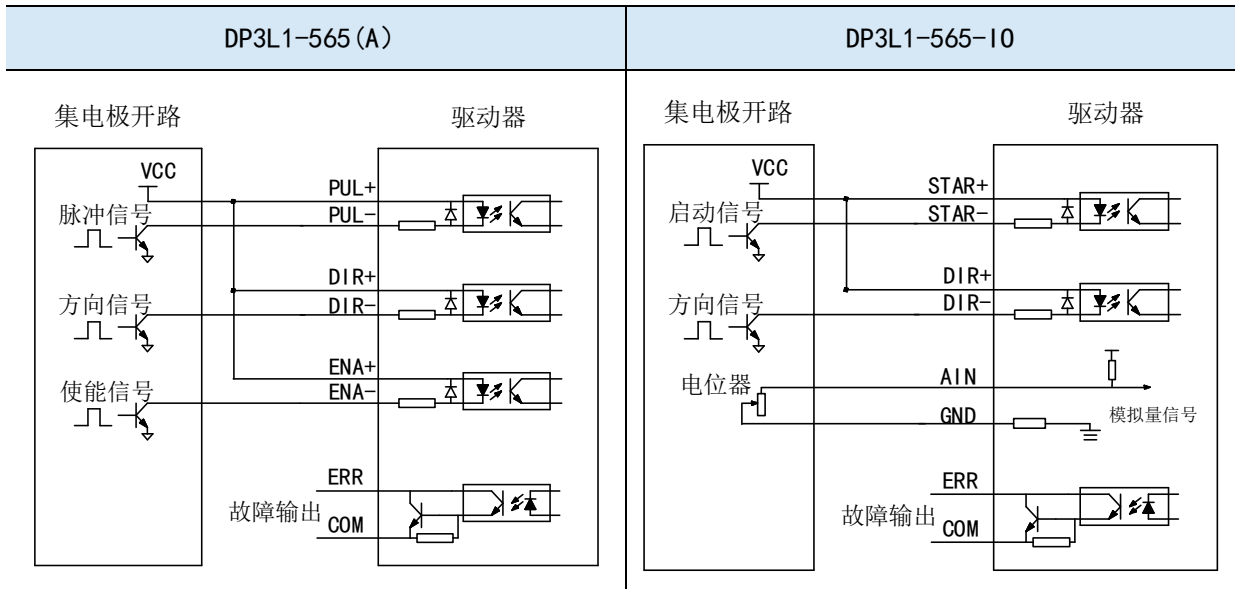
| DP3L1-565(A) | DP3L1-565-IO |
|---|---|
| 集电极开路 驱动器 VCC 脉冲信号 PUL+ PUL- DIR+ 方向信号 DIR- ENA+ 使能信号 ENA- ERR 故障输出 COM | 集电极开路 驱动器 VCC 启动信号 STAR+ STAR- DIR+ 方向信号 DIR- 电位器 AIN GND 模拟量信号 ERR 故障输出 COM |